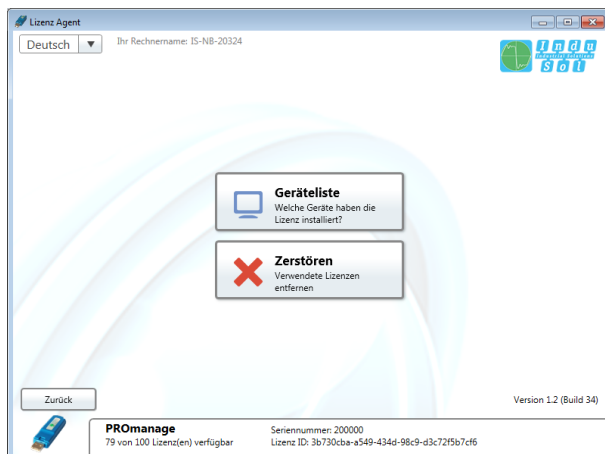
Lizenz Agent

Deutsch ▼

Ihr Rechnername: IS-NB-20324

I n d u
S o l
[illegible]

Geräteliste
Welche Geräte haben die Lizenz installiert?

Zerstören
Verwendete Lizenzen entfernen

Zurück

Version 1.2 (Build 34)

PROmanage
79 von 100 Lizenz(en) verfügbar

Seriennummer: 200000
Lizenz ID: 3b730cba-a549-434d-98c9-d3c72f5b7cf6